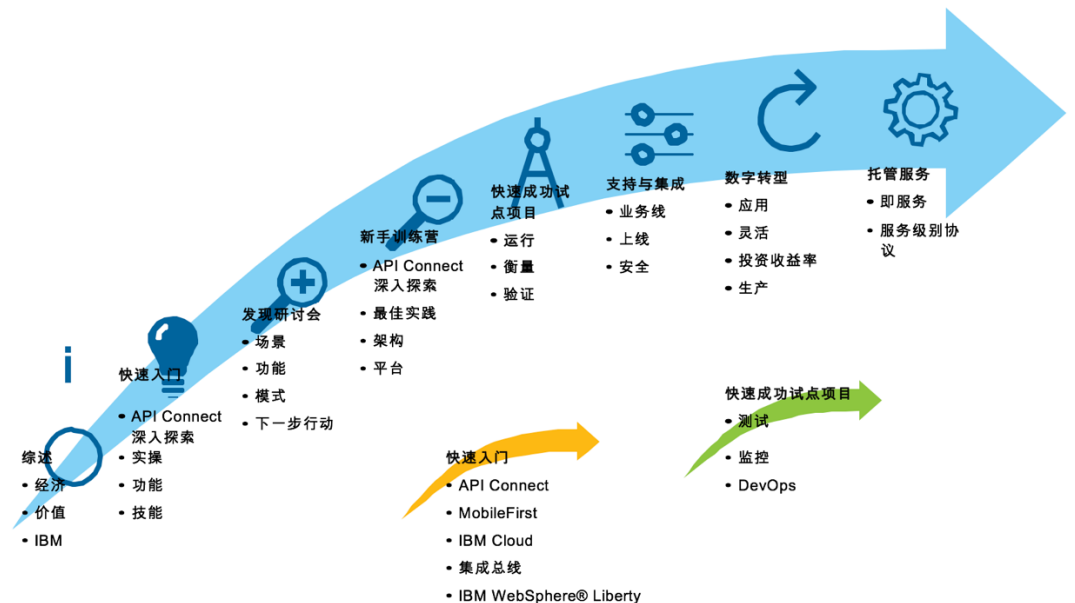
i

综述
• 经济
• 价值
• IBM

快速入门
• API Connect 深入探索
• 实操
• 功能
• 技能

发现研讨会
• 场景
• 功能
• 模式
• 下一步行动

新手训练营
• API Connect 深入探索
• 最佳实践
• 架构
• 平台

快速成功试点项目
• 运行
• 衡量
• 验证

支持与集成
• 业务线
• 上线
• 安全

数字转型
• 应用
• 灵活
• 投资收益率
• 生产

托管服务
• 即服务
• 服务级别协议

快速入门
• API Connect
• MobileFirst
• IBM Cloud
• 集成总线
• IBM WebSphere® Liberty

快速成功试点项目
• 测试
• 监控
• DevOps